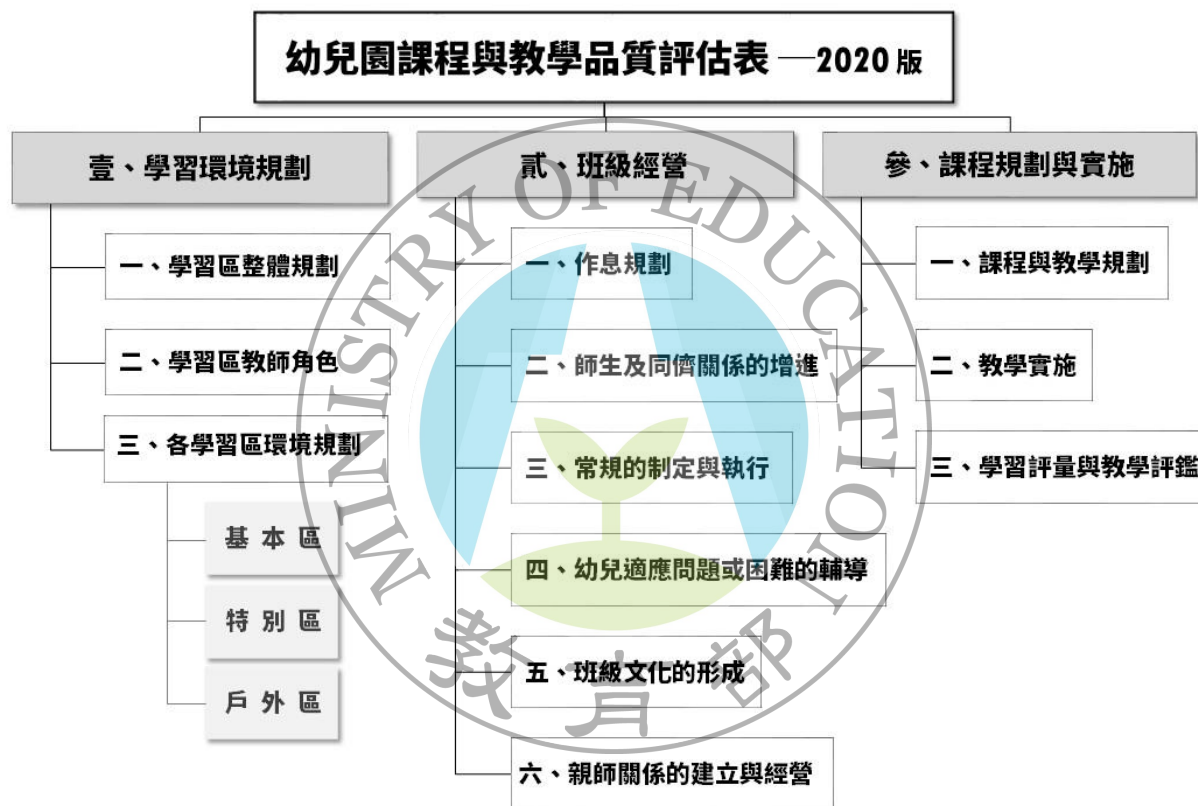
幼兒園課程與教學品質評估表 —2020 版

壹、學習環境規劃

一、學習區整體規劃

二、學習區教師角色

三、各學習區環境規劃

基本區

特別區

戶外區

貳、班級經營

一、作息規劃

二、師生及同儕關係的增進

三、常規的制定與執行

四、幼兒適應問題或困難的輔導

五、班級文化的形成

六、親師關係的建立與經營

參、課程規劃與實施

一、課程與教學規劃

二、教學實施

三、學習評量與教學評鑑

MINISTRY OF EDUCATION
教育部